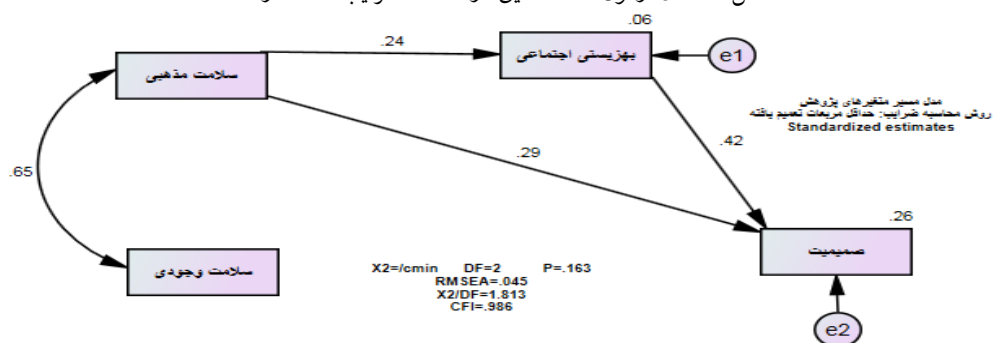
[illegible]

.06

.24

بهزیستی اجتماعی

e1

سلامت مذهبی

مدل مسیر متغیرهای پژوهش
روش محاسبه ضرایب: حداقل مربعات تعمیم یافته
Standardized estimates

.42

.29

.65

.26

صمیمیت

سلامت وجودی

X2=/cmin DF=2 P=.163
RMSEA=.045
X2/DF=1.813
CFI=.986

e2